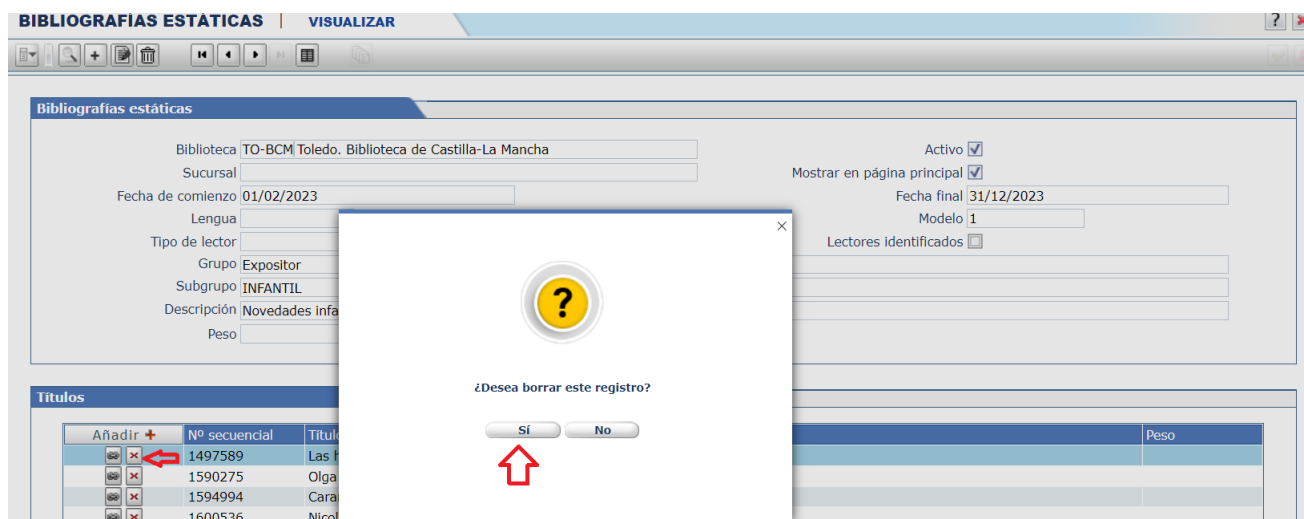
BIBLIOGRAFÍAS ESTÁTICAS | VISUALIZAR

?

Bibliografías estáticas

Biblioteca TO-BCM Toledo. Biblioteca de Castilla-La Mancha
Sucursal
Fecha de comienzo 01/02/2023
Lengua
Tipo de lector
Grupo Expositor
Subgrupo INFANTIL
Descripción Novedades infa
Peso

Activo
Mostrar en página principal
Fecha final 31/12/2023
Modelo 1
Lectores identificados

Títulos

| Añadir + | Nº secuencial | Títul | Peso |
|---|---|---|---|
| | 1497589 | Las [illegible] | |
| | 1590275 | Olga | |
| | 1594994 | Cara | |
| | 1600536 | Nicol | |

¿Desea borrar este registro?

Sí No